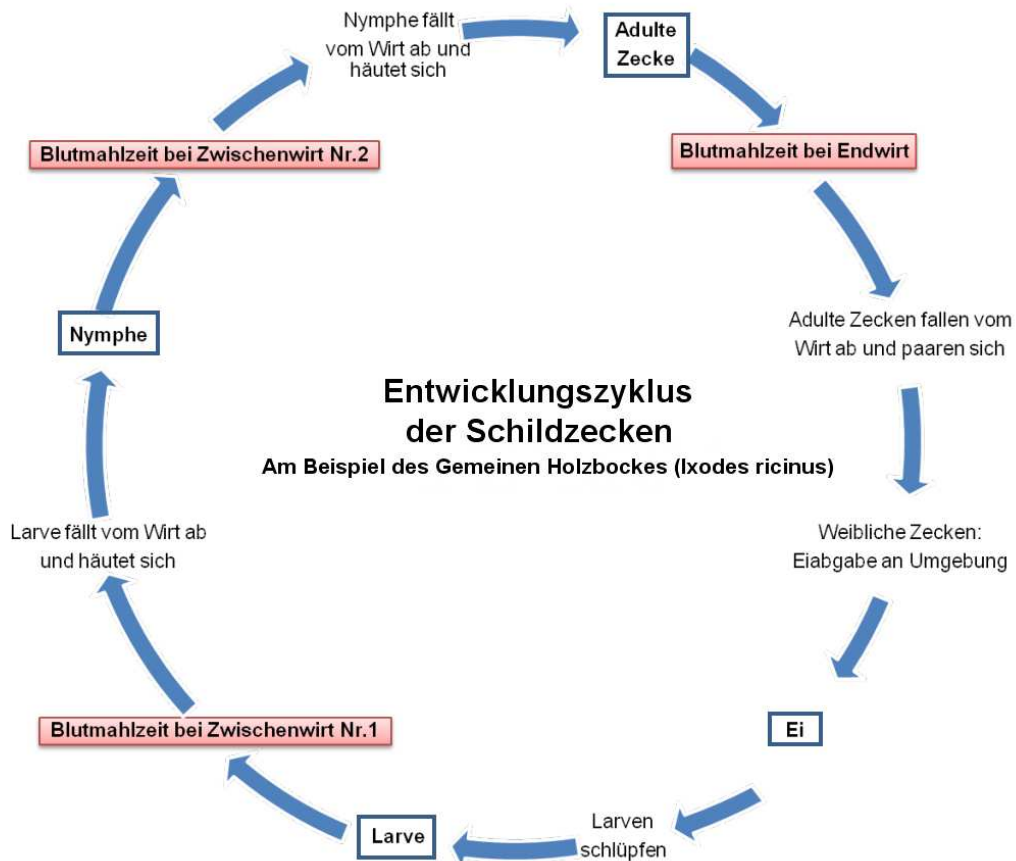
Entwicklungszyklus der Schildzecken
Am Beispiel des Gemeinen Holzbockes (Ixodes ricinus)

Adulte Zecke

Blutmahlzeit bei Endwirt

Adulte Zecken fallen vom Wirt ab und paaren sich

Weibliche Zecken: Eiabgabe an Umgebung

Ei

Larven schlüpfen

Larve

Blutmahlzeit bei Zwischenwirt Nr.1

Larve fällt vom Wirt ab und häutet sich

Nymphe

Blutmahlzeit bei Zwischenwirt Nr.2

Nymphe fällt vom Wirt ab und häutet sich